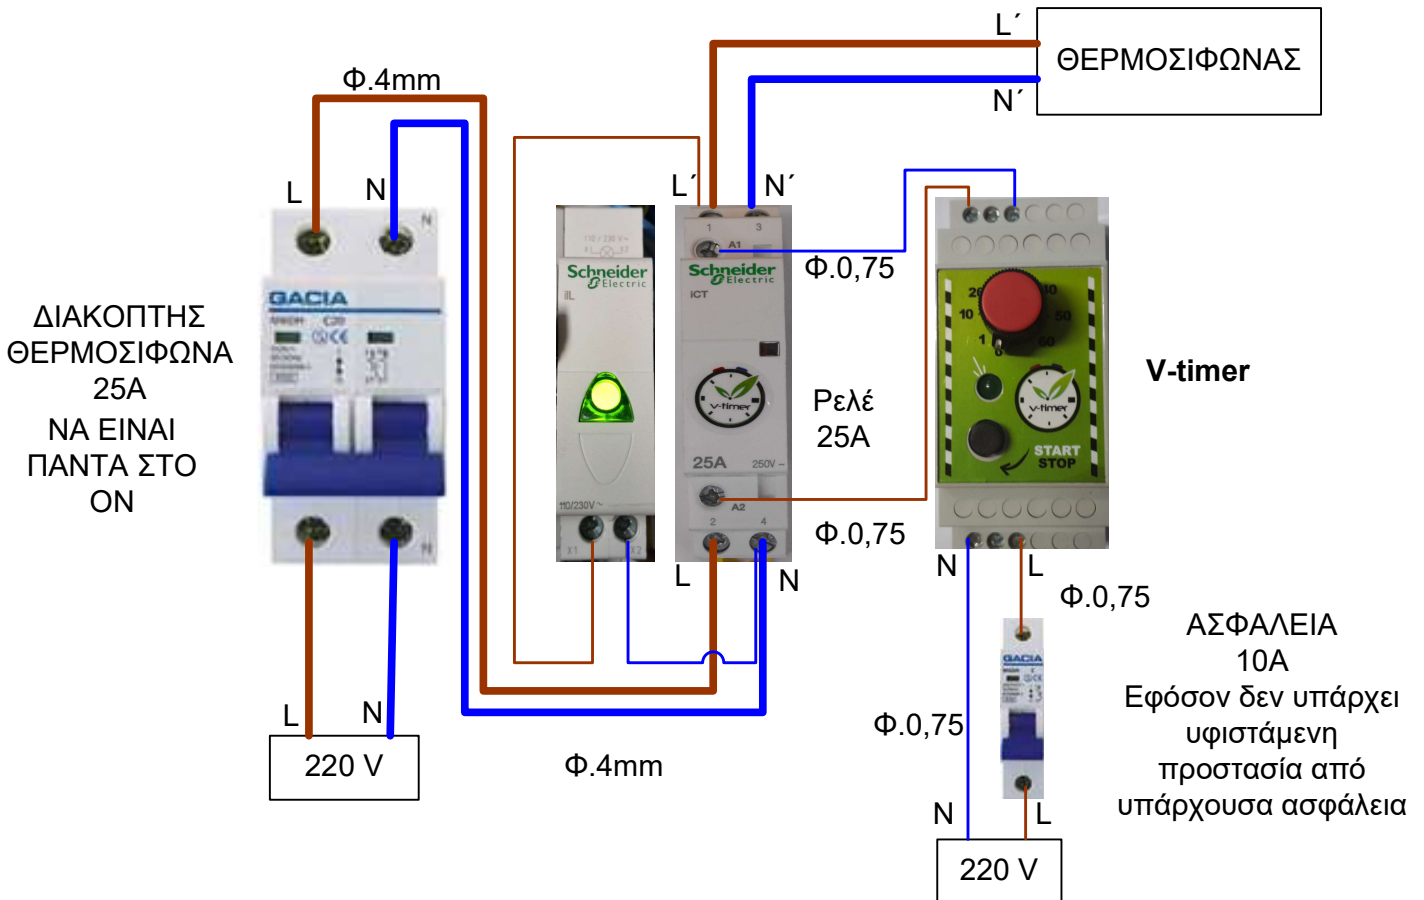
L´
ΘΕΡΜΟΣΙΦΩΝΑΣ
N´

Φ.4mm

L
N

ΔΙΑΚΟΠΤΗΣ ΘΕΡΜΟΣΙΦΩΝΑ 25A
ΝΑ ΕΙΝΑΙ ΠΑΝΤΑ ΣΤΟ ON

GACIA
C20

Schneider Electric
iIL

Schneider Electric
iCT
A1
v-timer
25A
250V
A2

L´
N´

Φ.0,75

Ρελέ 25A

V-timer

20 40
10 50
1 60
v-timer
START STOP

Φ.0,75

L
N

N
L

Φ.0,75

ΑΣΦΑΛΕΙΑ 10A
Εφόσον δεν υπάρχει υφιστάμενη προστασία από υπάρχουσα ασφάλεια

GACIA

Φ.0,75

L
N
220 V

Φ.4mm

N
L
220 V